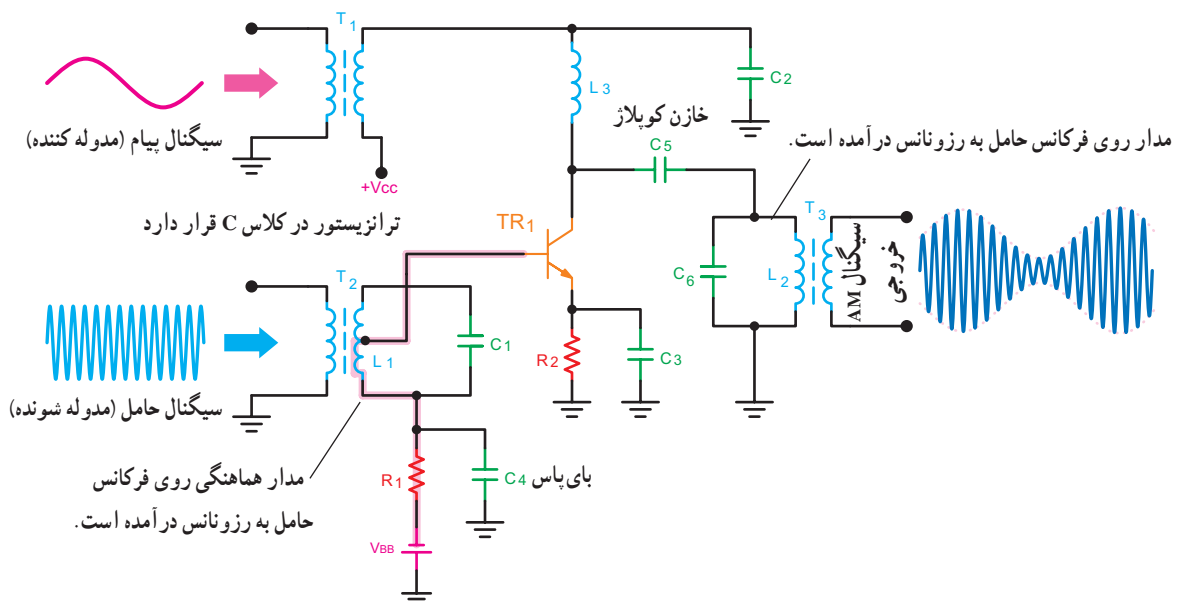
T 1

سیگنال پیام (مدوله کننده)

+Vcc

L 3

C 2

خازن کوپلاژ

C 5

مدار روی فرکانس حامل به رزونانس درآمده است.

ترانزیستور در کلاس C قرار دارد

TR 1

T 3

C 6

L 2

سیگنال AM خروجی

T 2

C 1

L 1

سیگنال حامل (مدوله شونده)

R 2

C 3

R 1

C 4

بای‌پاس

مدار هماهنگی روی فرکانس حامل به رزونانس درآمده است.

VBB